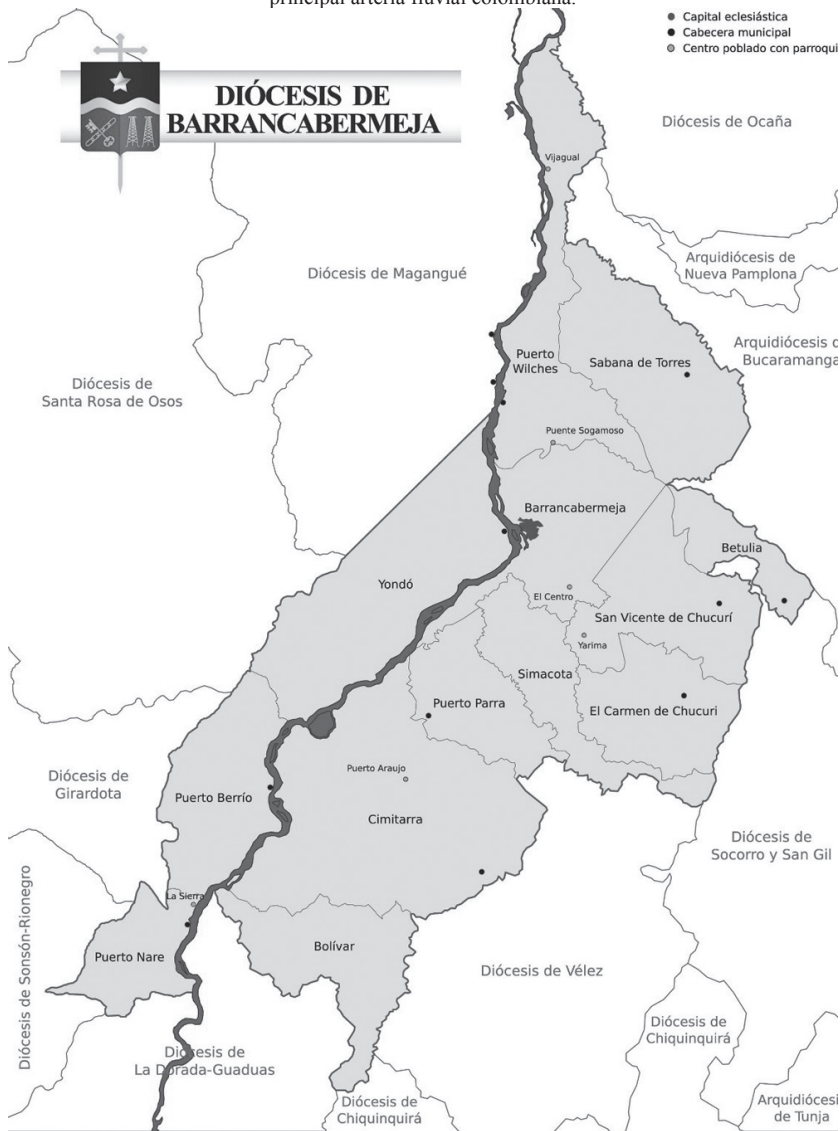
principal arteria fluvial colombiana.

Capital eclesiástica
Cabecera municipal
Centro poblado con parroqui

DIÓCESIS DE BARRANCABERMEJA

Diócesis de Ocaña

Vijagual

Arquidiócesis de Nueva Pamplona

Diócesis de Magangué

Arquidiócesis d Bucaramanga

Puerto Wilches

Sabana de Torres

Diócesis de Santa Rosa de Osos

Puente Sogamoso

Barrancabermeja

Betulia

Yondó

El Centro

San Vicente de Chucurí

Yarima

Simacota

Puerto Parra

El Carmen de Chucuri

Diócesis de Girardota

Puerto Araujo

Puerto Berrío

Cimitarra

Diócesis de Socorro y San Gil

Diócesis de Sonsón-Rionegro

La Sierra

Puerto Nare

Bolívar

Diócesis de Vélez

Diócesis de Chiquinquirá

Dio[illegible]esis de La D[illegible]rada-Guaduas

Diócesis de Chiquinquirá

Arquidiócesi de Tunja